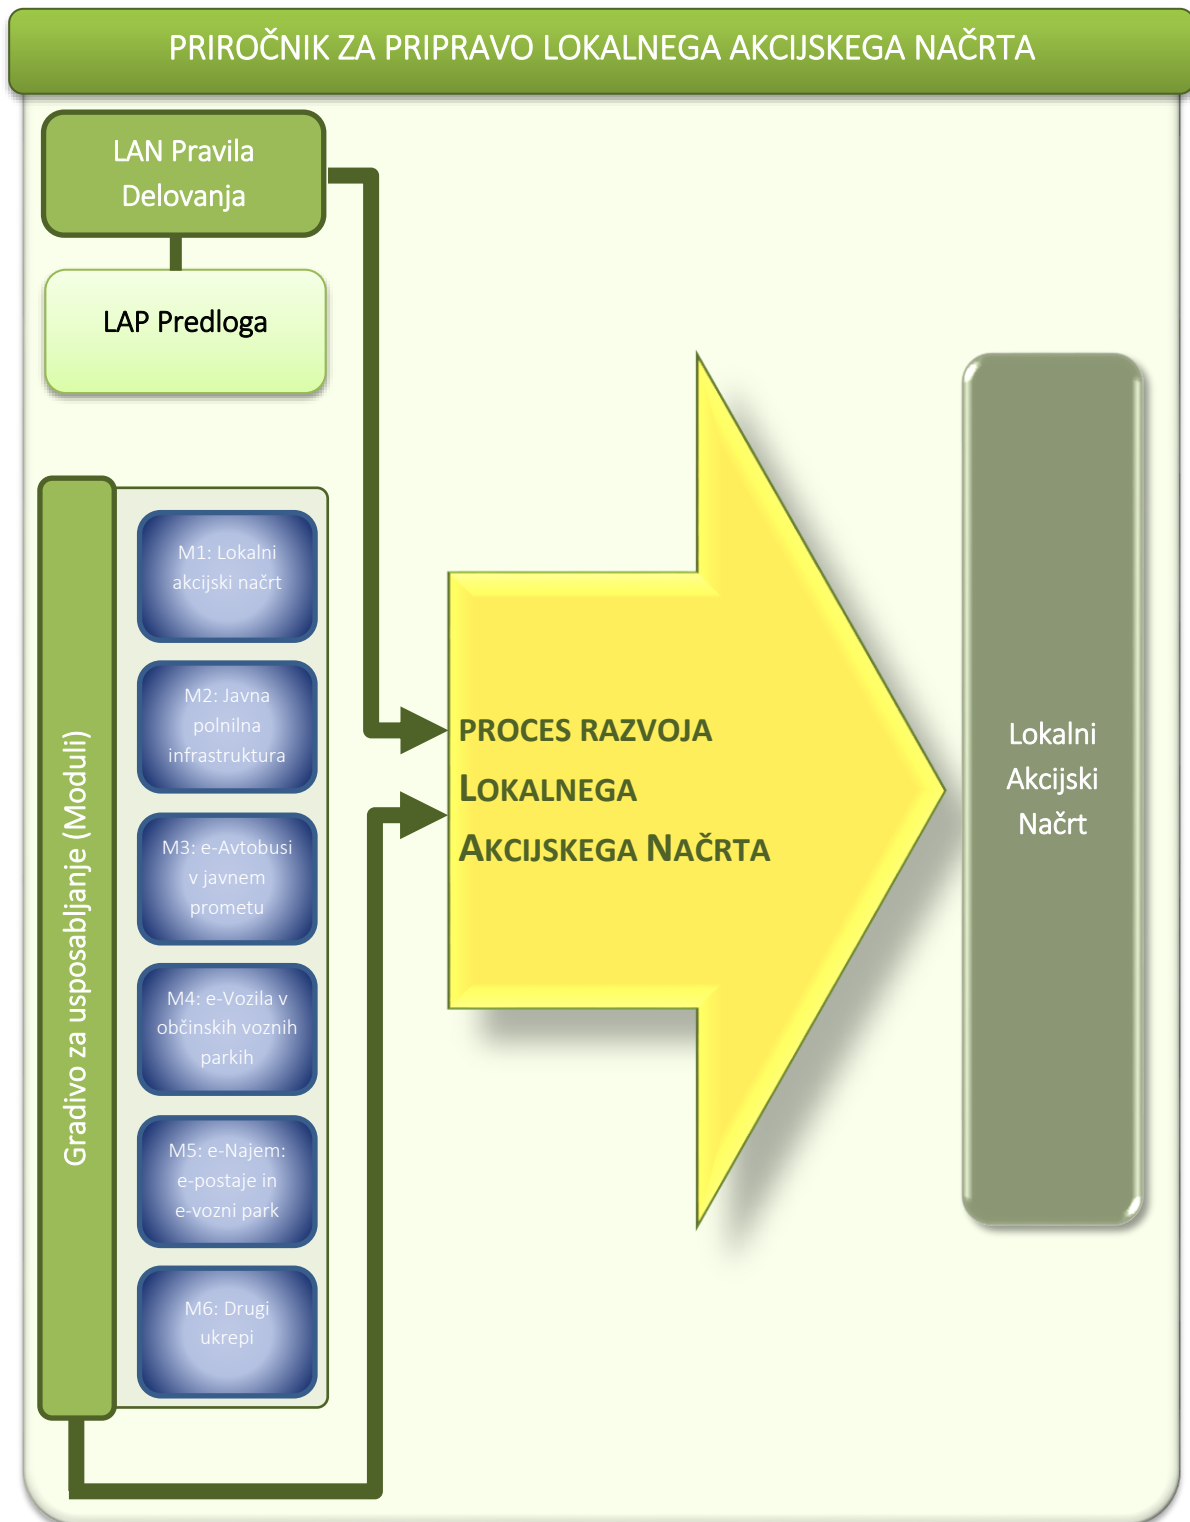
PRIROČNIK ZA PRIPRAVO LOKALNEGA AKCIJSKEGA NAČRTA

LAN Pravila Delovanja

LAP Predloga

Gradivo za usposabljanje (Moduli)

M1: Lokalni akcijski načrt

M2: Javna polnilna infrastruktura

M3: e-Avtobusi v javnem prometu

M4: e-Vozila v občinskih voznih parkih

M5: e-Najem: e-postaje in e-vozni park

M6: Drugi ukrepi

PROCES RAZVOJA LOKALNEGA AKCIJSKEGA NAČRTA

Lokalni Akcijski Načrt